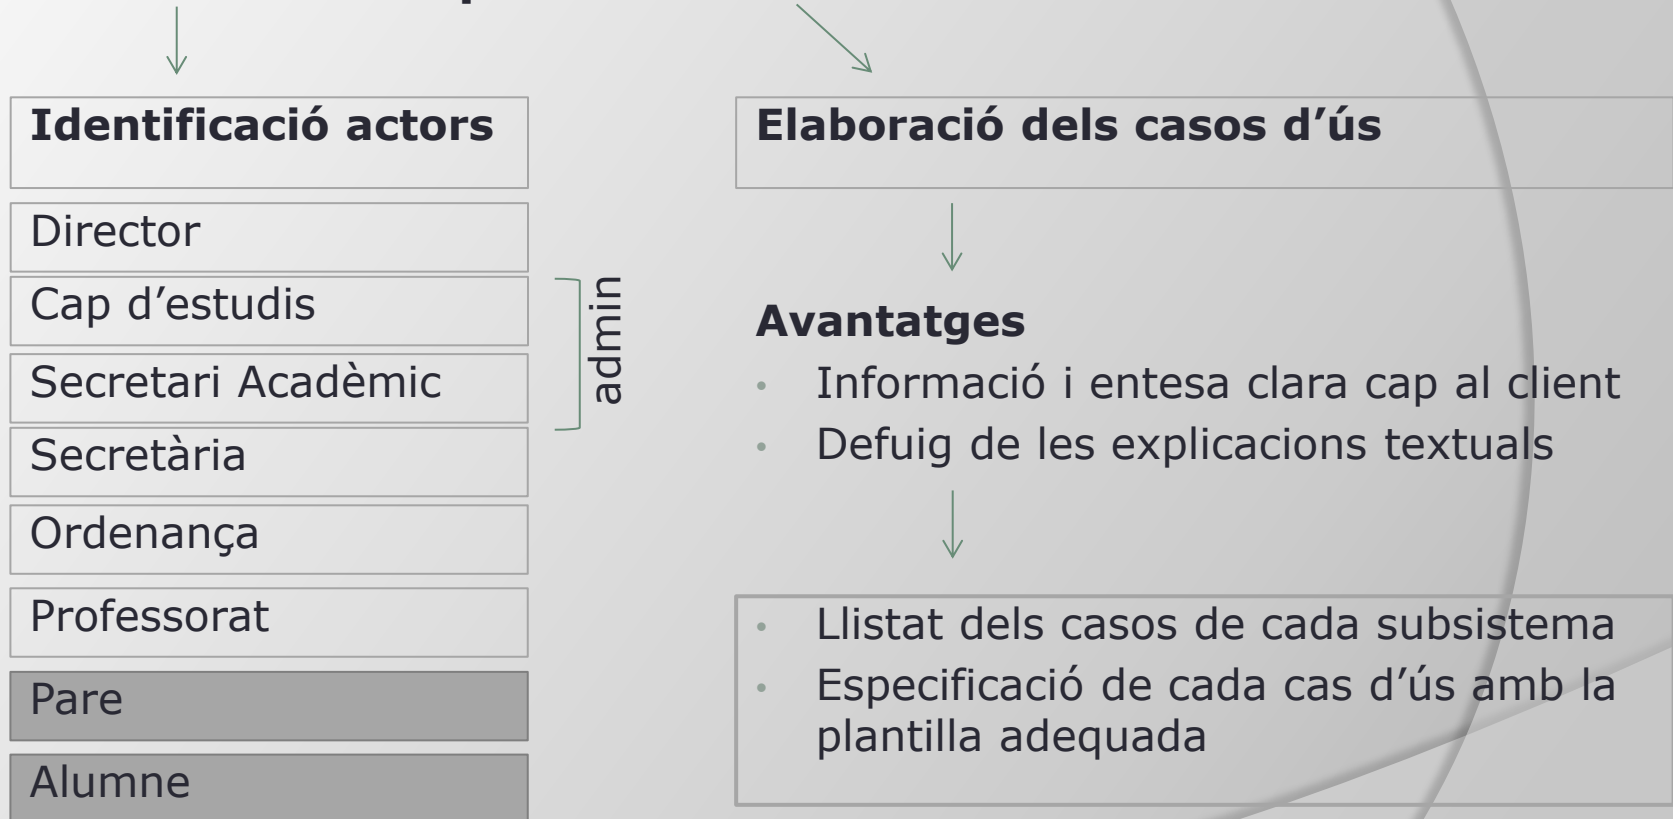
**Identificació actors**

Director

Cap d’estudis

Secretari Acadèmic

Secretària

Ordenança

Professorat

Pare

Alumne

admin

**Elaboració dels casos d’ús**

**Avantatges**

- Informació i entesa clara cap al client
- Defuig de les explicacions textuals

- Llistat dels casos de cada subsistema
- Especificació de cada cas d’ús amb la plantilla adequada